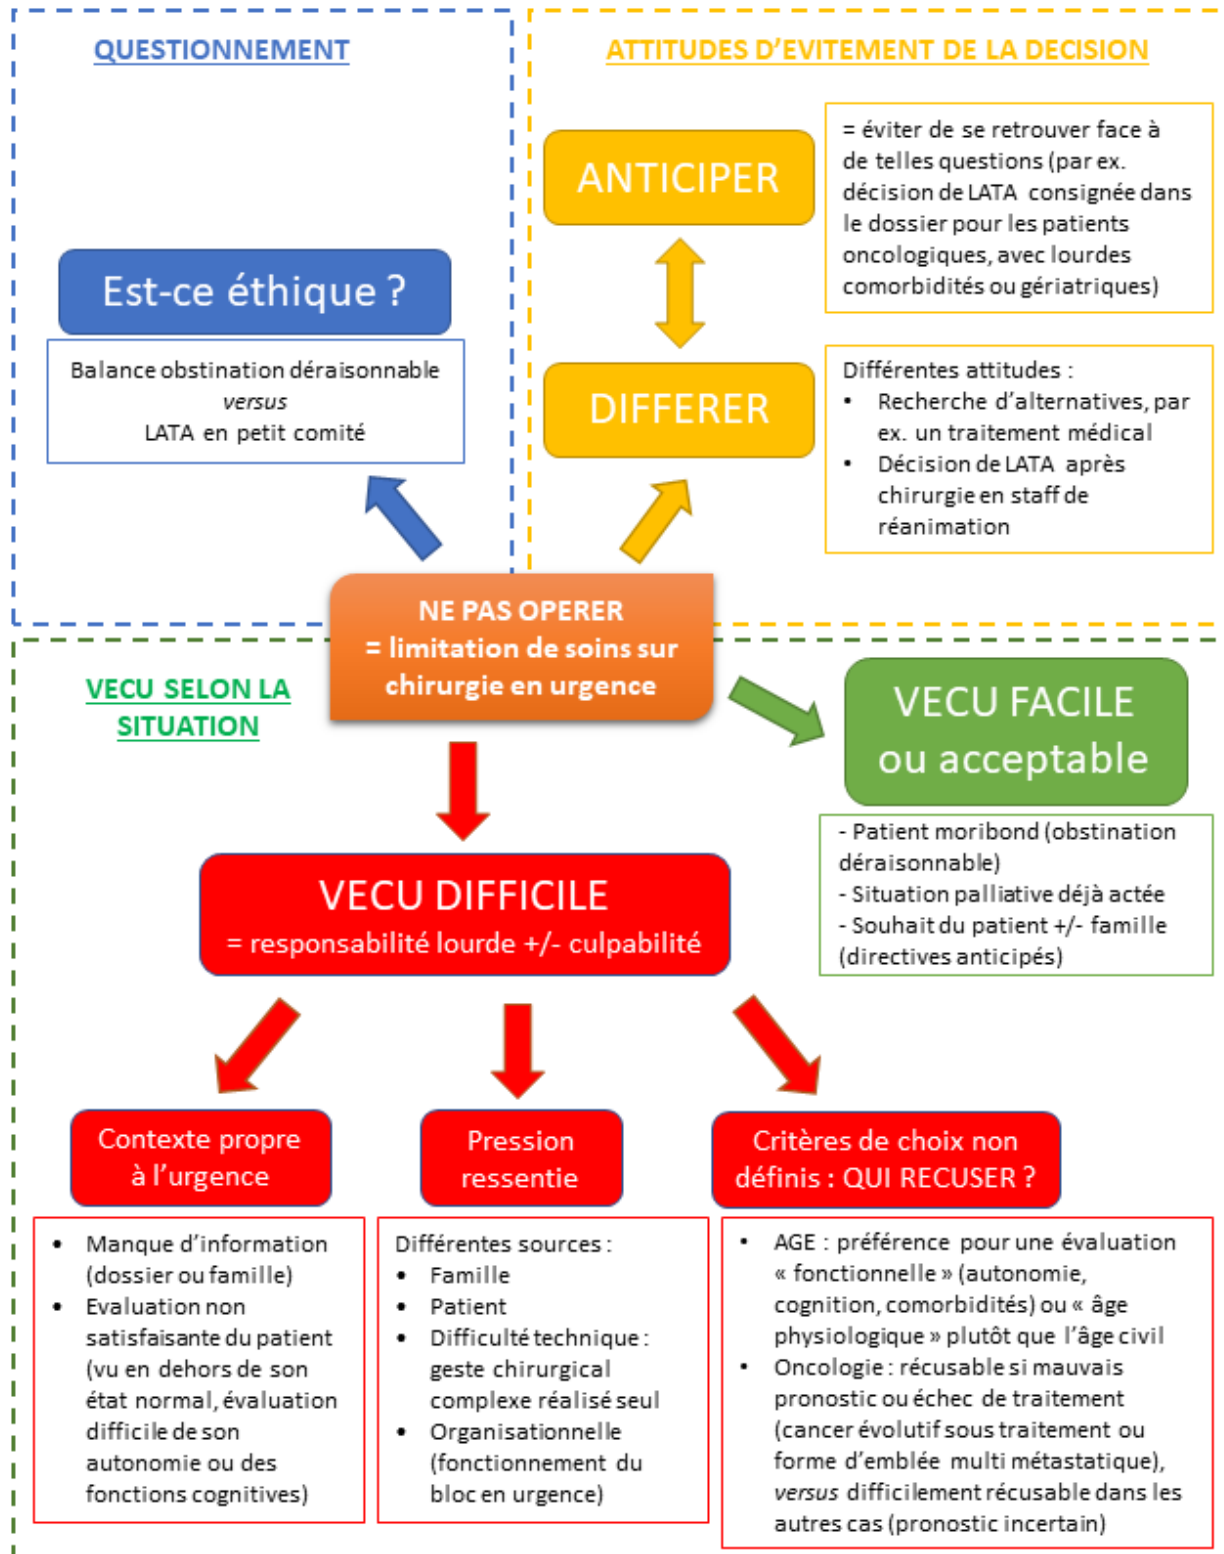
QUESTIONNEMENT

ATTITUDES D'EVITEMENT DE LA DECISION

ANTICIPER

= éviter de se retrouver face à de telles questions (par ex. décision de LATA consignée dans le dossier pour les patients oncologiques, avec lourdes comorbidités ou gériatriques)

Est-ce éthique ?

Balance obstination déraisonnable
*versus*
LATA en petit comité

DIFFERER

Différentes attitudes :
- Recherche d'alternatives, par ex. un traitement médical
- Décision de LATA après chirurgie en staff de réanimation

NE PAS OPERER
= limitation de soins sur chirurgie en urgence

VECU SELON LA SITUATION

VECU FACILE ou acceptable

- Patient moribond (obstination déraisonnable)
- Situation palliative déjà actée
- Souhait du patient +/- famille (directives anticipés)

VECU DIFFICILE
= responsabilité lourde +/- culpabilité

Contexte propre à l'urgence

Pression ressentie

Critères de choix non définis : QUI RECUSER ?

- Manque d'information (dossier ou famille)
- Evaluation non satisfaisante du patient (vu en dehors de son état normal, évaluation difficile de son autonomie ou des fonctions cognitives)

Différentes sources :
- Famille
- Patient
- Difficulté technique : geste chirurgical complexe réalisé seul
- Organisationnelle (fonctionnement du bloc en urgence)

- AGE : préférence pour une évaluation « fonctionnelle » (autonomie, cognition, comorbidités) ou « âge physiologique » plutôt que l'âge civil
- Oncologie : récusable si mauvais pronostic ou échec de traitement (cancer évolutif sous traitement ou forme d'emblée multi métastatique), *versus* difficilement récusable dans les autres cas (pronostic incertain)